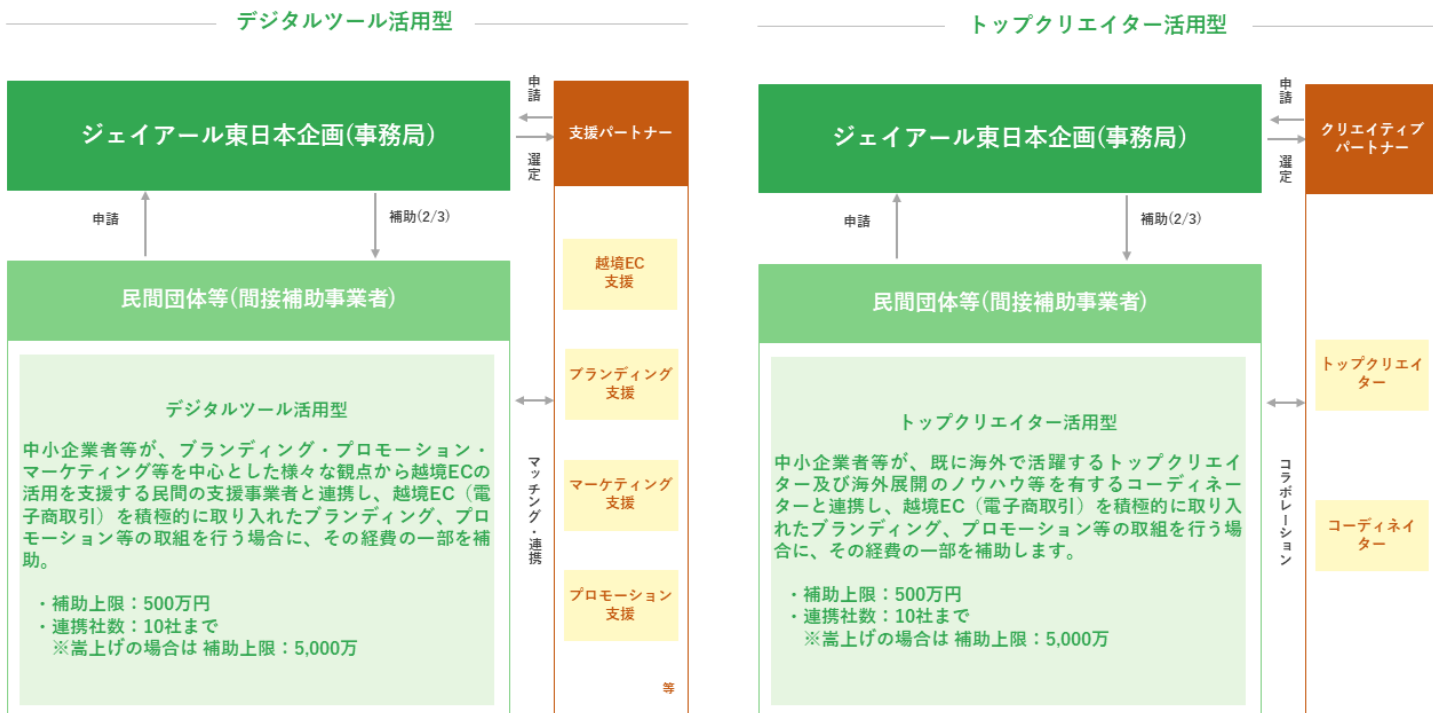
デジタルツール活用型

ジェイアール東日本企画(事務局)

申請

選定

支援パートナー

申請

補助(2/3)

民間団体等(間接補助事業者)

越境EC支援

ブランディング支援

マーケティング支援

プロモーション支援

等

マッチング・連携

デジタルツール活用型

中小企業者等が、ブランディング・プロモーション・マーケティング等を中心とした様々な観点から越境ECの活用を支援する民間の支援事業者と連携し、越境EC（電子商取引）を積極的に取り入れたブランディング、プロモーション等の取組を行う場合に、その経費の一部を補助。

・補助上限：500万円
・連携社数：10社まで
※嵩上げの場合は 補助上限：5,000万

トップクリエイター活用型

ジェイアール東日本企画(事務局)

申請

選定

クリエイティブパートナー

申請

補助(2/3)

民間団体等(間接補助事業者)

トップクリエイター

コーディネイター

コラボレーション

トップクリエイター活用型

中小企業者等が、既に海外で活躍するトップクリエイター及び海外展開のノウハウ等を有するコーディネーターと連携し、越境EC（電子商取引）を積極的に取り入れたブランディング、プロモーション等の取組を行う場合に、その経費の一部を補助します。

・補助上限：500万円
・連携社数：10社まで
※嵩上げの場合は 補助上限：5,000万